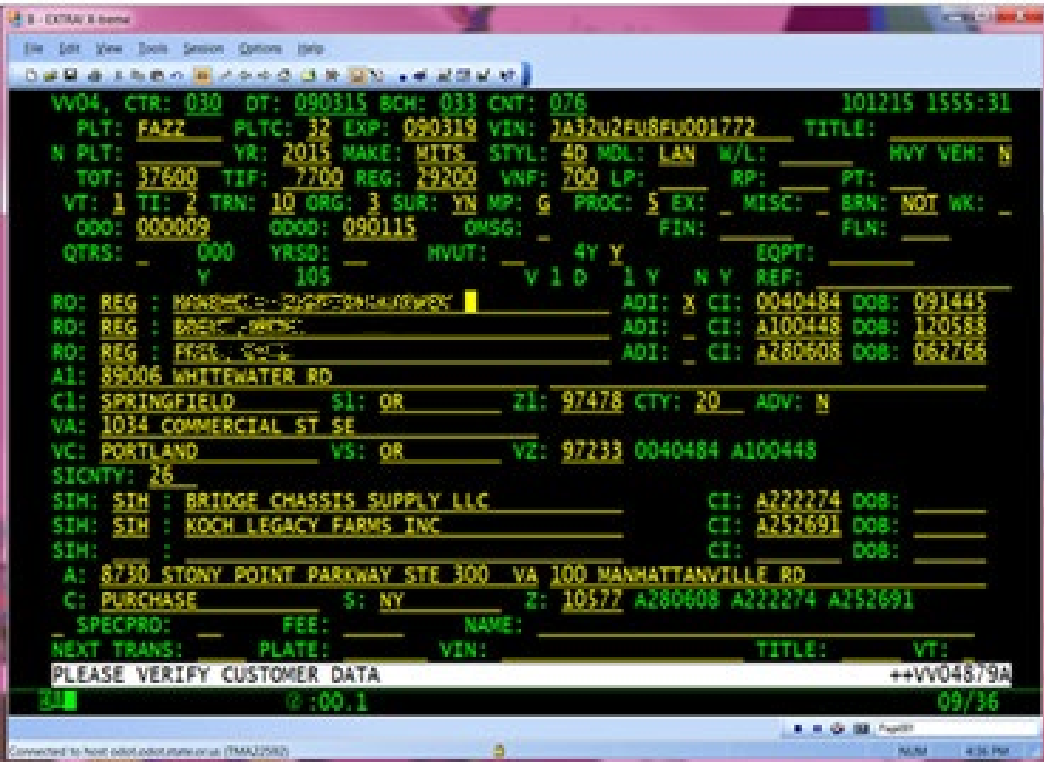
B - EXTRA! X-treme

File Edit View Tools Session Options Help

VV04, CTR: 030 DT: 090315 BCH: 033 CNT: 076 101215 1555:31
PLT: FAZZ PLTC: 32 EXP: 090319 VIN: JA32U2FU8FU001772 TITLE:
N PLT: YR: 2015 MAKE: MITS STYL: 4D MDL: LAN W/L: HVY VEH: N
TOT: 37600 TIF: 7700 REG: 29200 VNF: 700 LP: RP: PT:
VT: 1 TI: 2 TRN: 10 ORG: 3 SUR: YN MP: G PROC: S EX: _ MISC: _ BRN: NOT WK: _
ODO: 000009 ODOD: 090115 OMSG: _ FIN: FLN:
QTRS: _ 000 YRSD: _ HVUT: _ 4Y Y EQPT:
Y 105 V 1 D 1 Y N Y REF:
RO: REG : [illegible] ADI: X CI: 0040484 DOB: 091445
RO: REG : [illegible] ADI: _ CI: A100448 DOB: 120588
RO: REG : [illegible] ADI: _ CI: A280608 DOB: 062766
A1: 89006 WHITEWATER RD
C1: SPRINGFIELD S1: OR Z1: 97478 CTY: 20 ADV: N
VA: 1034 COMMERCIAL ST SE
VC: PORTLAND VS: OR VZ: 97233 0040484 A100448
SICNTY: 26
SIH: SIH : BRIDGE CHASSIS SUPPLY LLC CI: A222274 DOB:
SIH: SIH : KOCH LEGACY FARMS INC CI: A252691 DOB:
SIH: : CI: DOB:
A: 8730 STONY POINT PARKWAY STE 300 VA 100 MANHATTANVILLE RD
C: PURCHASE S: NY Z: 10577 A280608 A222274 A252691
SPECPRO: FEE: NAME:
NEXT TRANS: PLATE: VIN: TITLE: VT:
PLEASE VERIFY CUSTOMER DATA ++VV04879A
@ :00.1 09/36
Connected to host: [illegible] NUM 4:36 PM